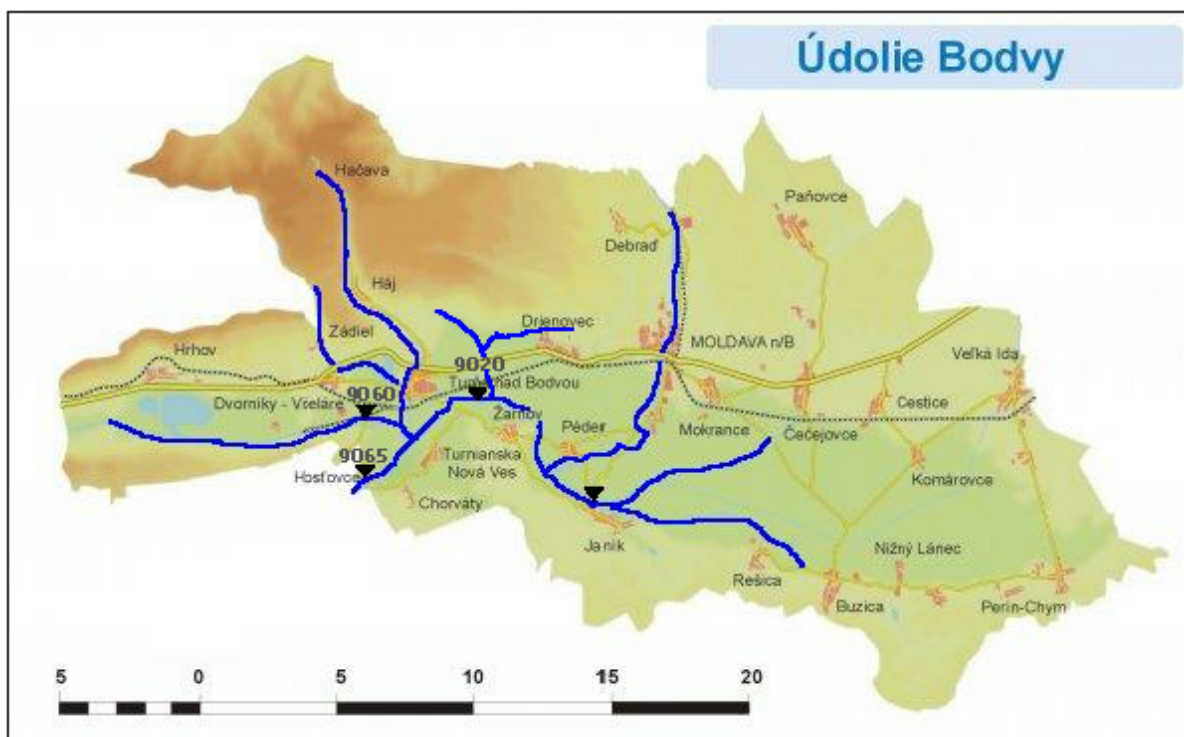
Údolie Bodvy

Hačava
Háj
Zádiel
Hrhov
Debraď
Paňovce
Drienovec
MOLDAVA n/B
Veľká Ida
9020
Turňa nad Bodvou
9060
Dvorniky - Včeláre
Žarnov
Péder
Mokrance
Čečejovce
Cestice
9065
Hosťovce
Turnianska Nová Ves
Chorváty
Komárovce
Janík
Nižný Lánec
Rešica
Buzica
Perín-Chym

5 0 5 10 15 20